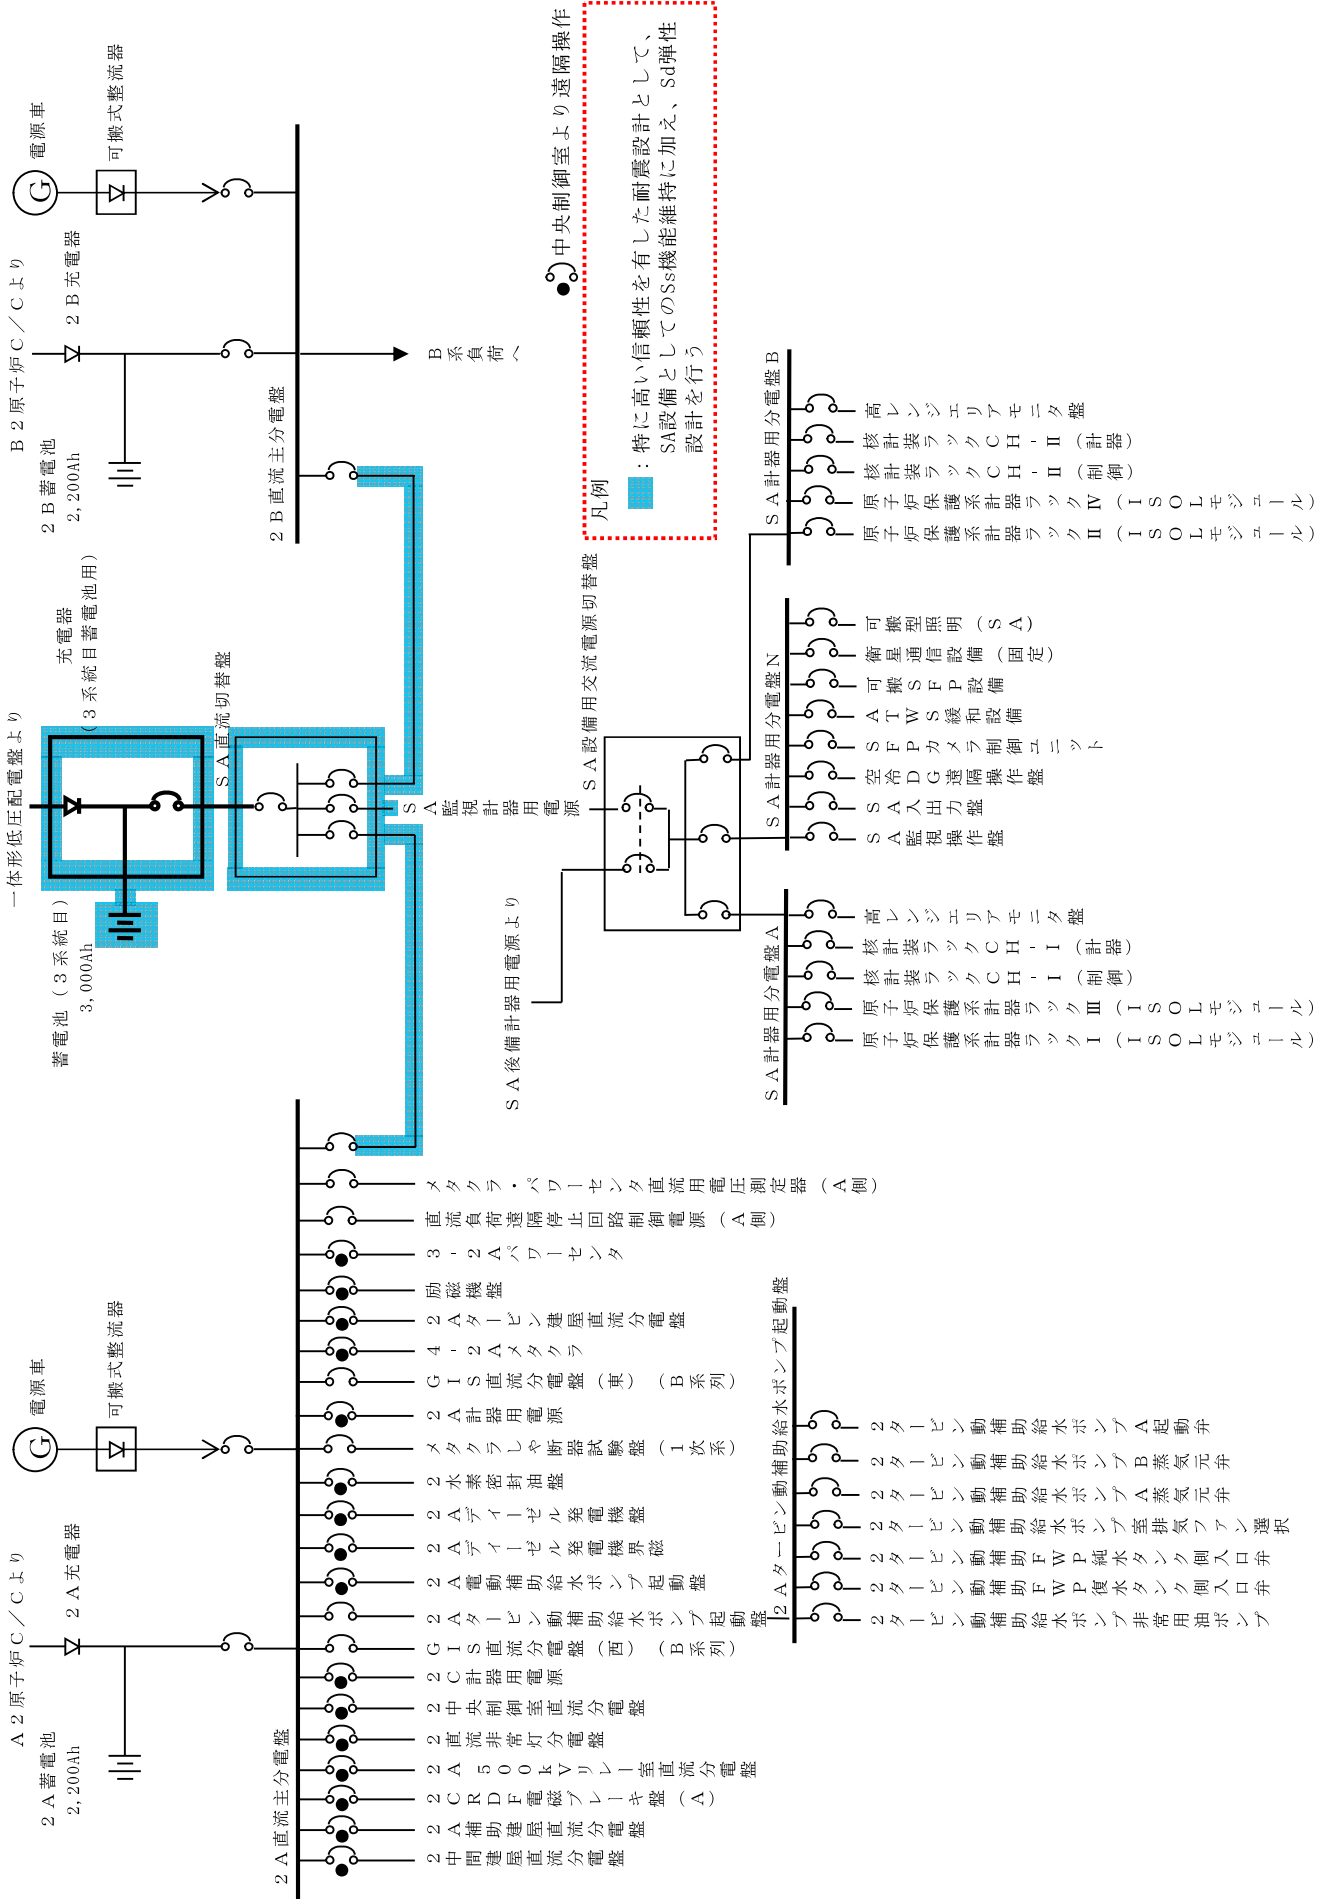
電源車

可搬式整流器

B２原子炉Ｃ／Ｃより

２Ｂ充電器

２Ｂ蓄電池
2,200Ah

２Ｂ直流主分電盤

Ｂ系負荷へ

中央制御室より遠隔操作

凡例

：特に高い信頼性を有した耐震設計として、SA設備としてのSs機能維持に加え、Sd弾性設計を行う

一体形低圧配電盤より

充電器（３系統目蓄電池用）

蓄電池（３系統目）
3,000Ah

ＳＡ直流切替盤

ＳＡ監視計器用電源

ＳＡ設備用交流電源切替盤

ＳＡ後備計器用電源より

ＳＡ計器用分電盤Ｂ

高レンジエリアモニタ盤
核計装ラックＣＨ－Ⅱ（計器）
核計装ラックＣＨ－Ⅱ（制御）
原子炉保護系計器ラックⅣ（ＩＳＯＬモジュール）
原子炉保護系計器ラックⅡ（ＩＳＯＬモジュール）

ＳＡ計器用分電盤Ｎ

可搬型照明（ＳＡ）
衛星通信設備（固定）
可搬ＳＦＰ設備
ＡＴＷＳ緩和設備
ＳＦＰカメラ制御ユニット
空冷ＤＧ遠隔操作盤
ＳＡ入出力盤
ＳＡ監視操作盤

ＳＡ計器用分電盤Ａ

高レンジエリアモニタ盤
核計装ラックＣＨ－Ⅰ（計器）
核計装ラックＣＨ－Ⅰ（制御）
原子炉保護系計器ラックⅢ（ＩＳＯＬモジュール）
原子炉保護系計器ラックⅠ（ＩＳＯＬモジュール）

メタクラ・パワーセンタ直流用電圧測定器（Ａ側）
直流負荷遠隔停止回路制御電源（Ａ側）
３－２Ａパワーセンタ
励磁機盤
２Ａタービン建屋直流分電盤
４－２Ａメタクラ
ＧＩＳ直流分電盤（東）（Ｂ系列）
２Ａ計器用電源
メタクラしゃ断器試験盤（１次系）
２水素密封油盤
２Ａディーゼル発電機盤
２Ａディーゼル発電機界磁
２Ａ電動補助給水ポンプ起動盤
２Ａタービン動補助給水ポンプ起動盤
ＧＩＳ直流分電盤（西）（Ｂ系列）
２Ｃ計器用電源
２中央制御室直流分電盤
２直流非常灯分電盤
２Ａ500kVリレー室直流分電盤
２ＣＲＤＦ電磁ブレーキ盤（Ａ）
２Ａ補助建屋直流分電盤
２中間建屋直流分電盤

２Ａ直流主分電盤

電源車

可搬式整流器

Ａ２原子炉Ｃ／Ｃより

２Ａ充電器

２Ａ蓄電池
2,200Ah

２Ａタービン動補助給水ポンプ起動盤

２タービン動補助給水ポンプＡ起動弁
２タービン動補助給水ポンプＢ蒸気元弁
２タービン動補助給水ポンプＡ蒸気元弁
２タービン動補助給水ポンプ室排気ファン選択
２タービン動補助給水ポンプ用ＦＷＰ純水タンク側入口弁
２タービン動補助給水ポンプ用ＦＷＰ復水タンク側入口弁
２タービン動補助給水ポンプ非常用油ポンプ